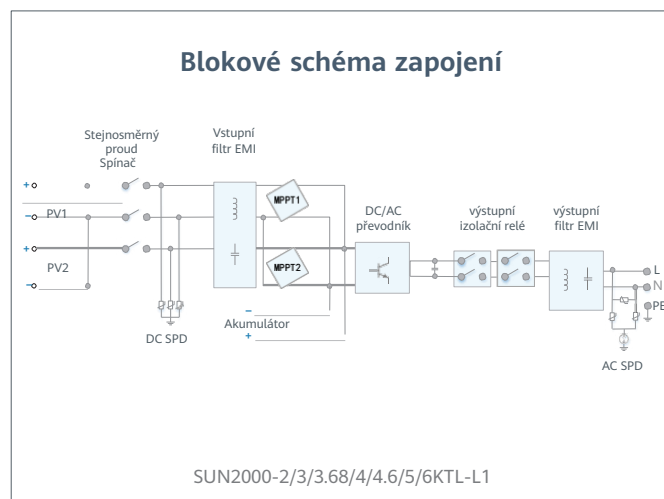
Blokové schéma zapojení

Stejnosměrný proud Spínač

Vstupní filtr EMI

+
–
PV1
+
–
PV2

MPPT1

MPPT2

DC/AC převodník

výstupní izolační relé

výstupní filtr EMI

L
N
PE

–
Akumulátor
+

DC SPD

AC SPD

SUN2000-2/3/3.68/4/4.6/5/6KTL-L1